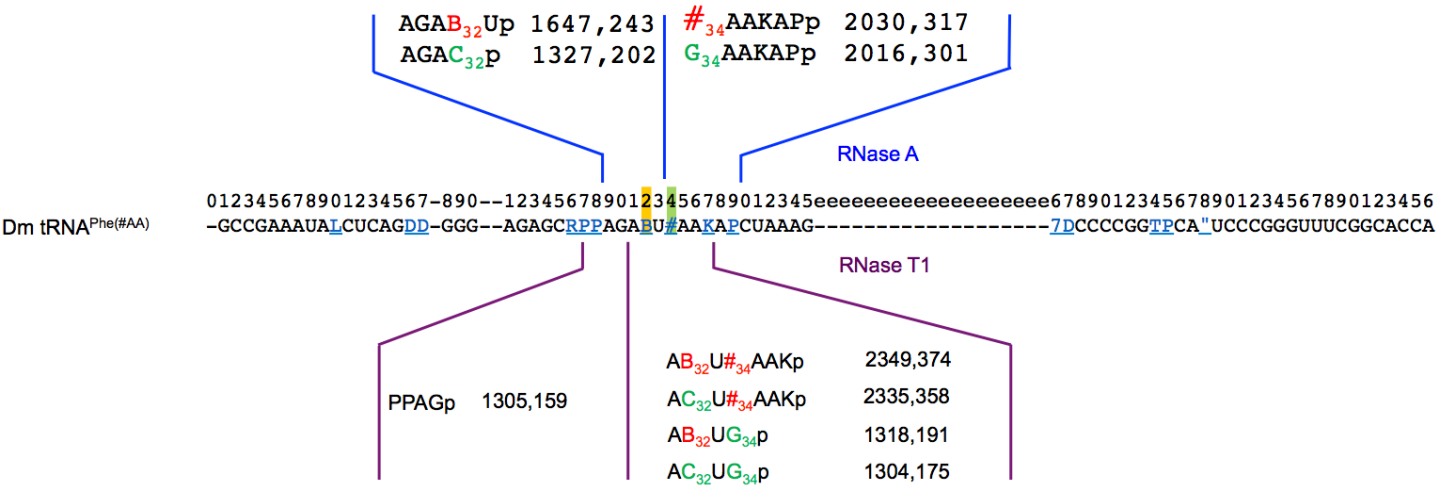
AGAB$_{32}$Up 1647,243
AGAC$_{32}$p 1327,202

#$_{34}$AAKAPp 2030,317
G$_{34}$AAKAPp 2016,301

RNase A

012345678901234567-890--12345678901234567890123455eeeeeeeeeeeeeeeeee67890123456789012345678901234456

Dm tRNA$^{Phe(\#AA)}$ -GCCGAAAUALCUCAGDD-GGG--AGAGCRPPAGABU#AAKAPCUAAAG------------------7DCCCCGGTPCA"UCCCGGGUUUCGGCACCA

RNase T1

PPAGp 1305,159

AB$_{32}$U#$_{34}$AAKp 2349,374
AC$_{32}$U#$_{34}$AAKp 2335,358
AB$_{32}$UG$_{34}$p 1318,191
AC$_{32}$UG$_{34}$p 1304,175